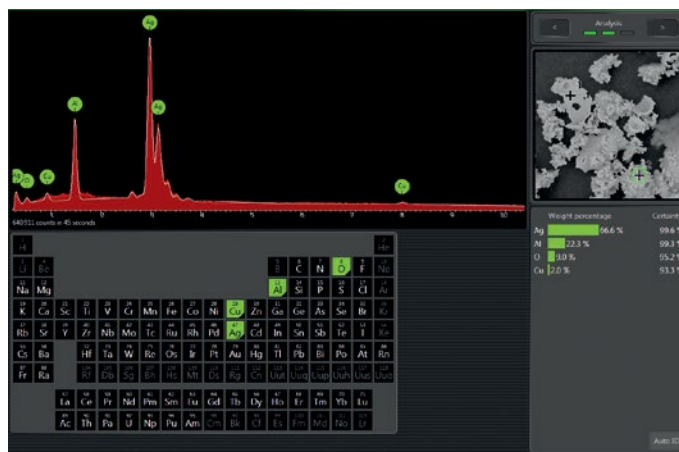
Ag
Al
Ag
Cu
Cu
640511 counts in 45 seconds
1 2 3 4 5 6 7 8 9 10

H He
Li Be B C N O F Ne
Na Mg Al Si P S Cl Ar
K Ca Sc Ti V Cr Mn Fe Co Ni Cu Zn Ga Ge As Se Br Kr
Rb Sr Y Zr Nb Mo Tc Ru Rh Pd Ag Cd In Sn Sb Te I Xe
Cs Ba Hf Ta W Re Os Ir Pt Au Hg Tl Pb Bi Po At Rn
Fr Ra Rf Db Sg Bh Hs Mt Ds Rg Cn Uut Uuq Uup Uuh Uus Uuo
La Ce Pr Nd Pm Sm Eu Gd Tb Dy Ho Er Tm Yb Lu
Ac Th Pa U Np Pu Am Cm Bk Cf Es Fm Md No Lr

<
Analysis
>

Weight percentage
Containe
Ag 66.6 % 99.6
Al 22.3 % 99.3
O 9.0 % 55.2
Cu 2.0 % 93.3

Auto ID